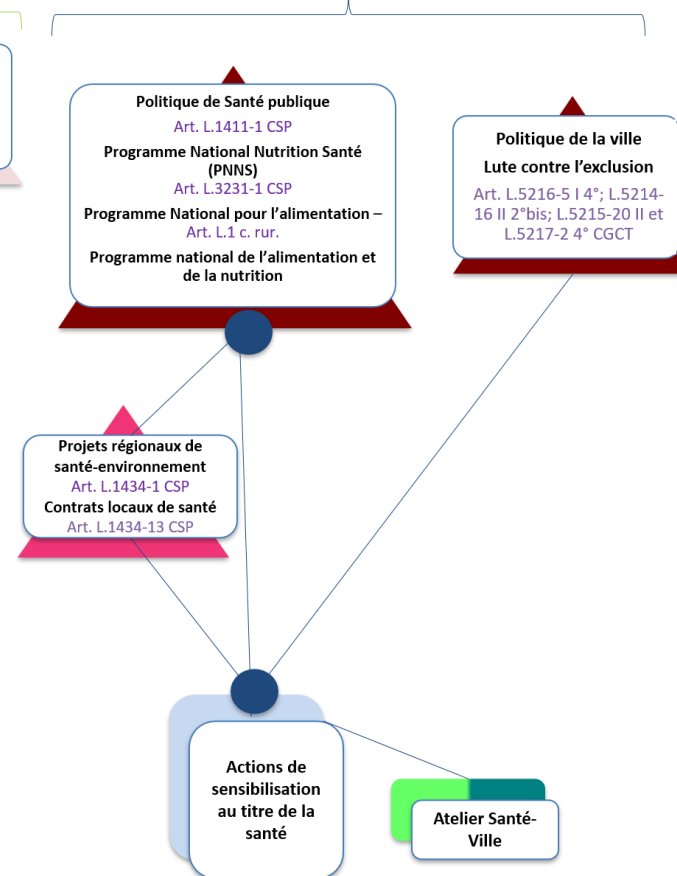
Politique de Santé publique

Art. L.1411-1 CSP

Programme National Nutrition Santé (PNNS)

Art. L.3231-1 CSP

Programme National pour l'alimentation – Art. L.1 c. rur.

Programme national de l'alimentation et de la nutrition

Politique de la ville

Lute contre l'exclusion

Art. L.5216-5 I 4°; L.5214-16 II 2°bis; L.5215-20 II et L.5217-2 4° CGCT

Projets régionaux de santé-environnement

Art. L.1434-1 CSP

Contrats locaux de santé

Art. L.1434-13 CSP

Actions de sensibilisation au titre de la santé

Atelier Santé-Ville